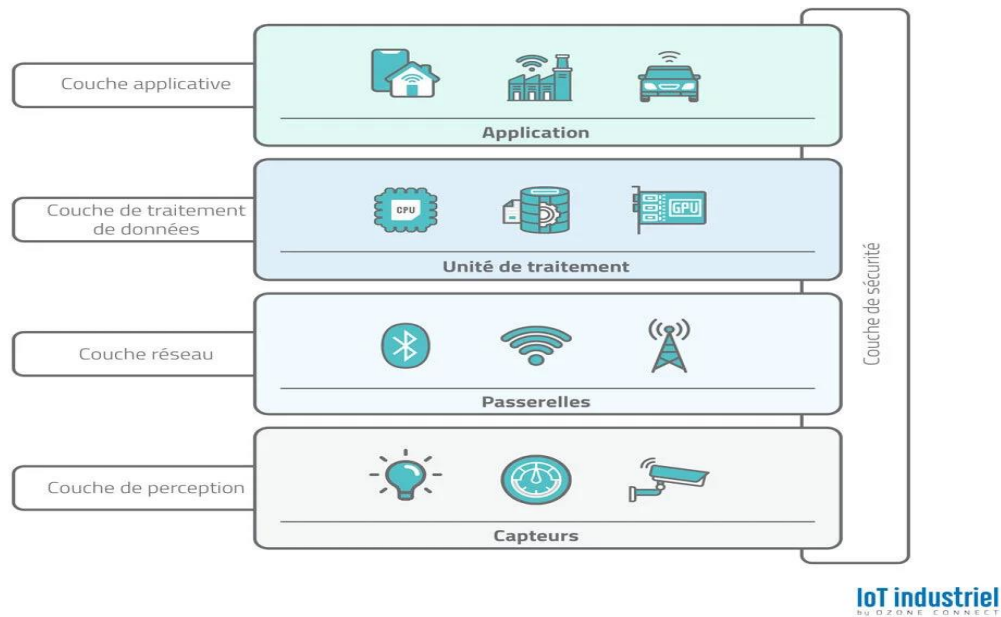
Couche applicative

Application

Couche de traitement de données

CPU

GPU

Unité de traitement

Couche réseau

Passerelles

Couche de perception

Capteurs

Couche de sécurité

IoT industriel
by OZONE CONNECT